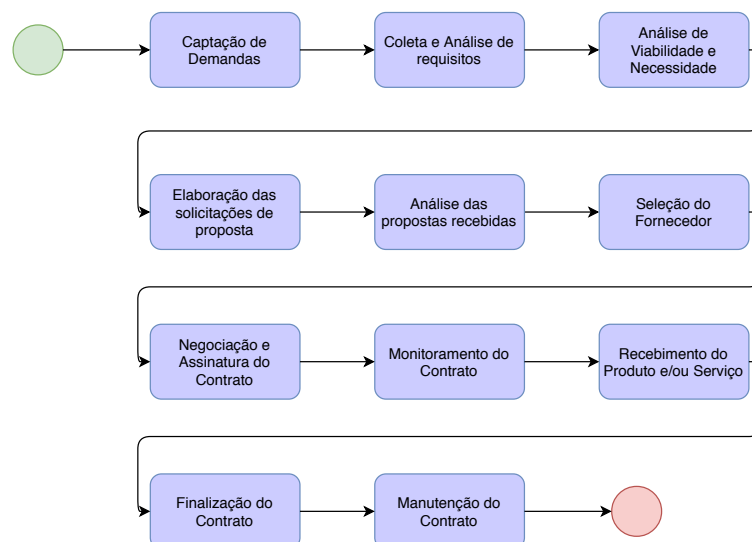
Captação de Demandas

Coleta e Análise de requisitos

Análise de Viabilidade e Necessidade

Elaboração das solicitações de proposta

Análise das propostas recebidas

Seleção do Fornecedor

Negociação e Assinatura do Contrato

Monitoramento do Contrato

Recebimento do Produto e/ou Serviço

Finalização do Contrato

Manutenção do Contrato